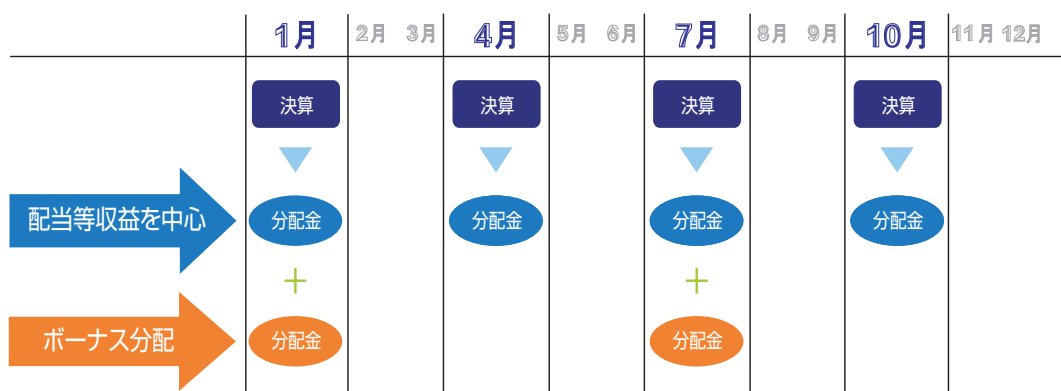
| | 1月 | 2月 3月 | 4月 | 5月 6月 | 7月 | 8月 9月 | 10月 | 11月 12月 |
|---|---|---|---|---|---|---|---|---|
| | 決算 | | 決算 | | 決算 | | 決算 | |
| 配当等収益を中心 | 分配金 | | 分配金 | | 分配金 | | 分配金 | |
| | + | | | | + | | | |
| ボーナス分配 | 分配金 | | | | 分配金 | | | |